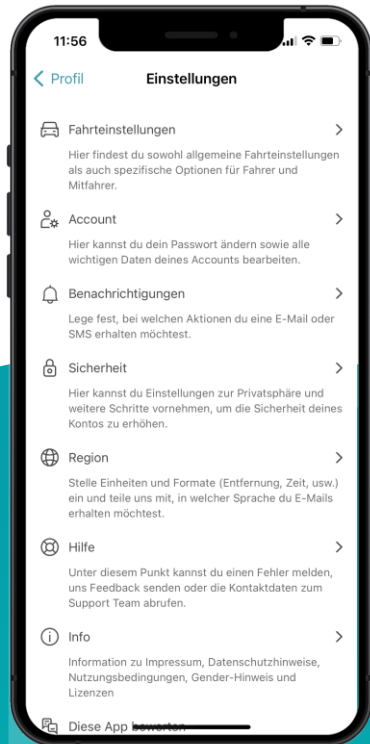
11:56

< Profil Einstellungen

Fahrteinstellungen >

Hier findest du sowohl allgemeine Fahrteinstellungen als auch spezifische Optionen für Fahrer und Mitfahrer.

Account >

Hier kannst du dein Passwort ändern sowie alle wichtigen Daten deines Accounts bearbeiten.

Benachrichtigungen >

Lege fest, bei welchen Aktionen du eine E-Mail oder SMS erhalten möchtest.

Sicherheit >

Hier kannst du Einstellungen zur Privatsphäre und weitere Schritte vornehmen, um die Sicherheit deines Kontos zu erhöhen.

Region >

Stelle Einheiten und Formate (Entfernung, Zeit, usw.) ein und teile uns mit, in welcher Sprache du E-Mails erhalten möchtest.

Hilfe >

Unter diesem Punkt kannst du einen Fehler melden, uns Feedback senden oder die Kontaktdaten zum Support Team abrufen.

Info >

Information zu Impressum, Datenschutzhinweise, Nutzungsbedingungen, Gender-Hinweis und Lizenzen

Diese App bewerten